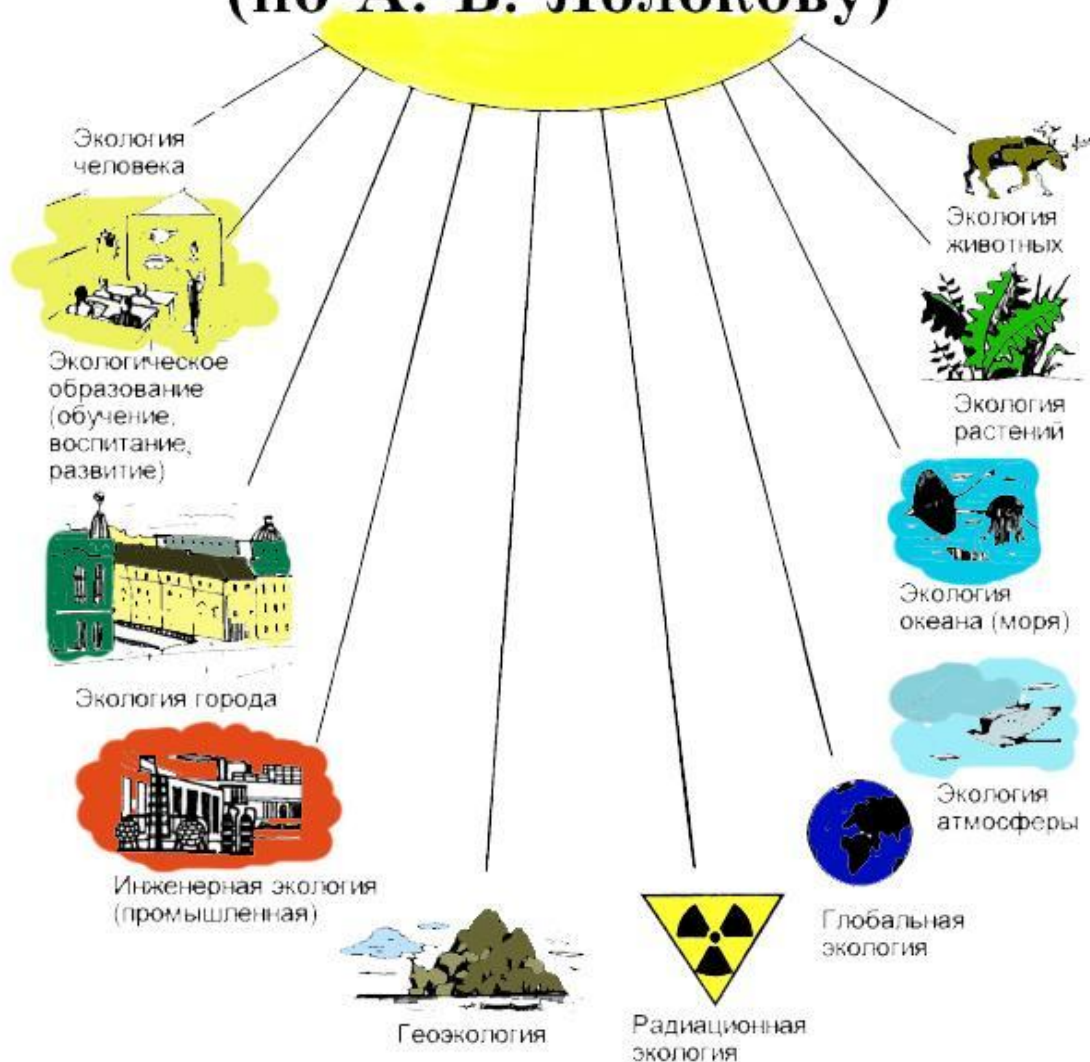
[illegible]

Экология человека

Экологическое образование (обучение, воспитание, развитие)

Экология города

Инженерная экология (промышленная)

Геоэкология

Радиационная экология

Глобальная экология

Экология атмосферы

Экология океана (моря)

Экология растений

Экология животных